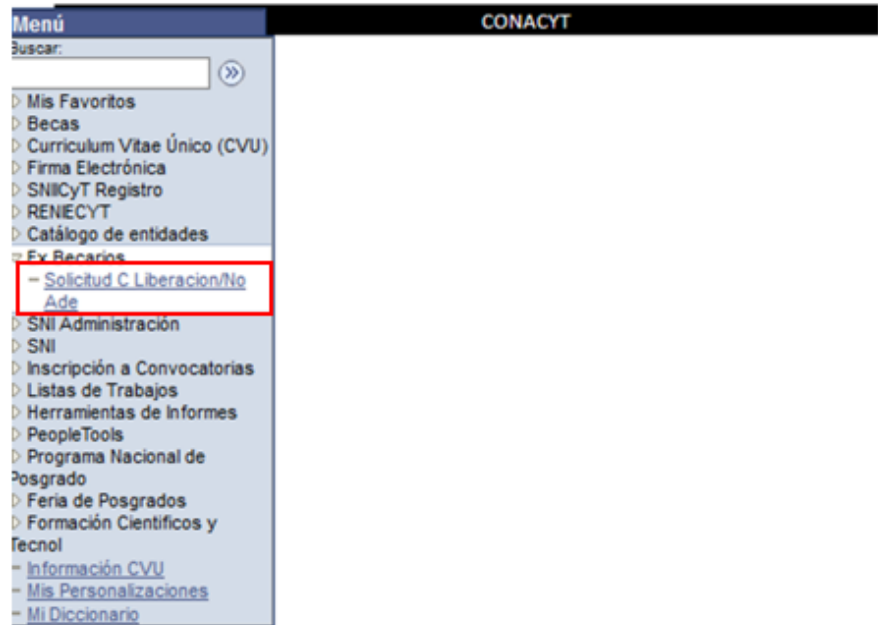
Menú
CONACYT
Buscar:
Mis Favoritos
Becas
Curriculum Vitae Único (CVU)
Firma Electrónica
SNIICyT Registro
RENIECYT
Catálogo de entidades
Ex Becarios
Solicitud C Liberacion/No Ade
SNI Administración
SNI
Inscripción a Convocatorias
Listas de Trabajos
Herramientas de Informes
PeopleTools
Programa Nacional de Posgrado
Feria de Posgrados
Formación Cientificos y Tecnol
Información CVU
Mis Personalizaciones
Mi Diccionario